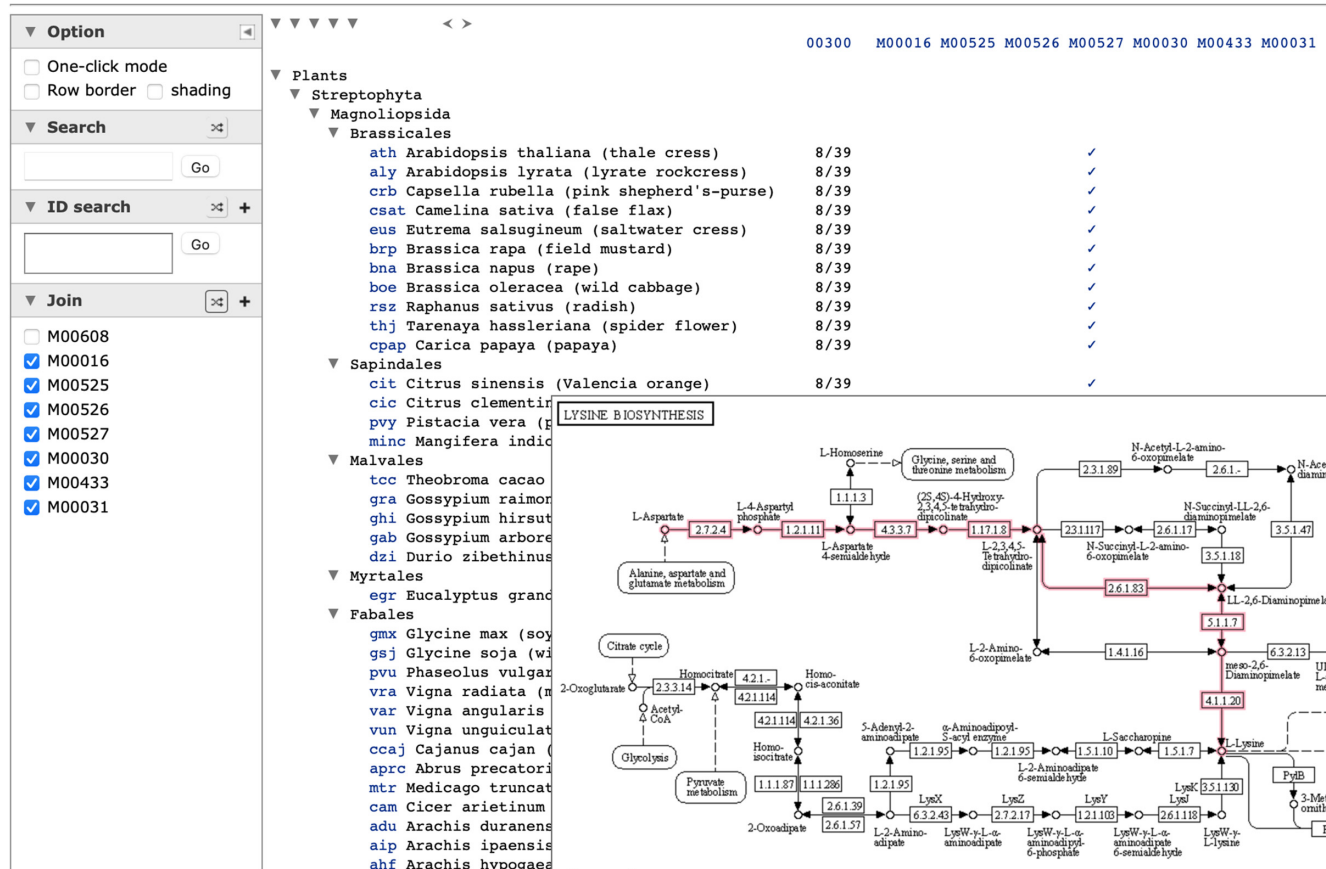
▼ Option
One-click mode
Row border shading
▼ Search
Go
▼ ID search
Go
▼ Join
M00608
M00016
M00525
M00526
M00527
M00030
M00433
M00031

▼▼▼▼▼ < >

00300 M00016 M00525 M00526 M00527 M00030 M00433 M00031

▼ Plants
▼ Streptophyta
▼ Magnoliopsida
▼ Brassicales
ath Arabidopsis thaliana (thale cress) 8/39 ✓
aly Arabidopsis lyrata (lyrate rockcress) 8/39 ✓
crb Capsella rubella (pink shepherd's-purse) 8/39 ✓
csat Camelina sativa (false flax) 8/39 ✓
eus Eutrema salsugineum (saltwater cress) 8/39 ✓
brp Brassica rapa (field mustard) 8/39 ✓
bna Brassica napus (rape) 8/39 ✓
boe Brassica oleracea (wild cabbage) 8/39 ✓
rsz Raphanus sativus (radish) 8/39 ✓
thj Tarenaya hassleriana (spider flower) 8/39 ✓
cpap Carica papaya (papaya) 8/39 ✓
▼ Sapindales
cit Citrus sinensis (Valencia orange) 8/39 ✓
cic Citrus clementir
pvy Pistacia vera (p
minc Mangifera indic
▼ Malvales
tcc Theobroma cacao
gra Gossypium raimor
ghi Gossypium hirsut
gab Gossypium arbore
dzi Durio zibethinus
▼ Myrtales
egr Eucalyptus grand
▼ Fabales
gmx Glycine max (soy
gsj Glycine soja (wi
pvu Phaseolus vulgar
vra Vigna radiata (m
var Vigna angularis
vun Vigna unguiculat
ccaj Cajanus cajan (
aprc Abrus precatori
mtr Medicago truncat
cam Cicer arietinum
adu Arachis duranens
aip Arachis ipaensis
ahf Arachis hypogaea

LYSINE BIOSYNTHESIS
L-Homoserine
Glycine, serine and threonine metabolism
1.1.1.3
L-Aspartate
2.7.2.4
L-4-Aspartyl phosphate
1.2.1.11
L-Aspartate 4-semialdehyde
4.3.3.7
(2S,4S)-4-Hydroxy-2,3,4,5-tetrahydro-dipicolinate
1.17.1.8
L-2,3,4,5-Tetrahydro-dipicolinate
Alanine, aspartate and glutamate metabolism
N-Acetyl-L-2-amino-6-oxopimelate
2.3.1.89
2.6.1.-
N-Ace diamin
N-Succinyl-LL-2,6-diaminopimelate
2.3.1.117
2.6.1.17
3.5.1.47
N-Succinyl-L-2-amino-6-oxopimelate
3.5.1.18
2.6.1.83
LL-2,6-Diaminopimel
5.1.1.7
L-2-Amino-6-oxopimelate
1.4.1.16
6.3.2.13
meso-2,6-Diaminopimelate
UI L- me
4.1.1.20
Citrate cycle
2-Oxoglutarate
2.3.3.14
Homocitrate
4.2.1.-
4.2.1.114
Homo-cis-aconitate
Acetyl-CoA
4.2.1.114
4.2.1.36
Glycolysis
Homo-isocitrate
Pyruvate metabolism
1.1.1.87
1.1.1.286
5-Adenyl-2-aminoadipate
1.2.1.95
α-Aminoadipoyl-S-acyl enzyme
1.2.1.95
L-2-Aminoadipate 6-semialdehyde
1.5.1.10
L-Saccharopine
1.5.1.7
L-Lysine
1.2.1.95
2.6.1.39
2.6.1.57
2-Oxoadipate
LysX
6.3.2.43
L-2-Amino-adipate
LysZ
2.7.2.17
LysW-γ-L-α-aminoadipate
LysY
1.2.1.103
LysW-γ-L-α-aminoadipyl-6-phosphate
LysJ
2.6.1.118
LysW-γ-L-α-aminoadipate 6-semialdehyde
LysK
3.5.1.130
LysW-γ-L-lysine
PylB
3-Met ornith